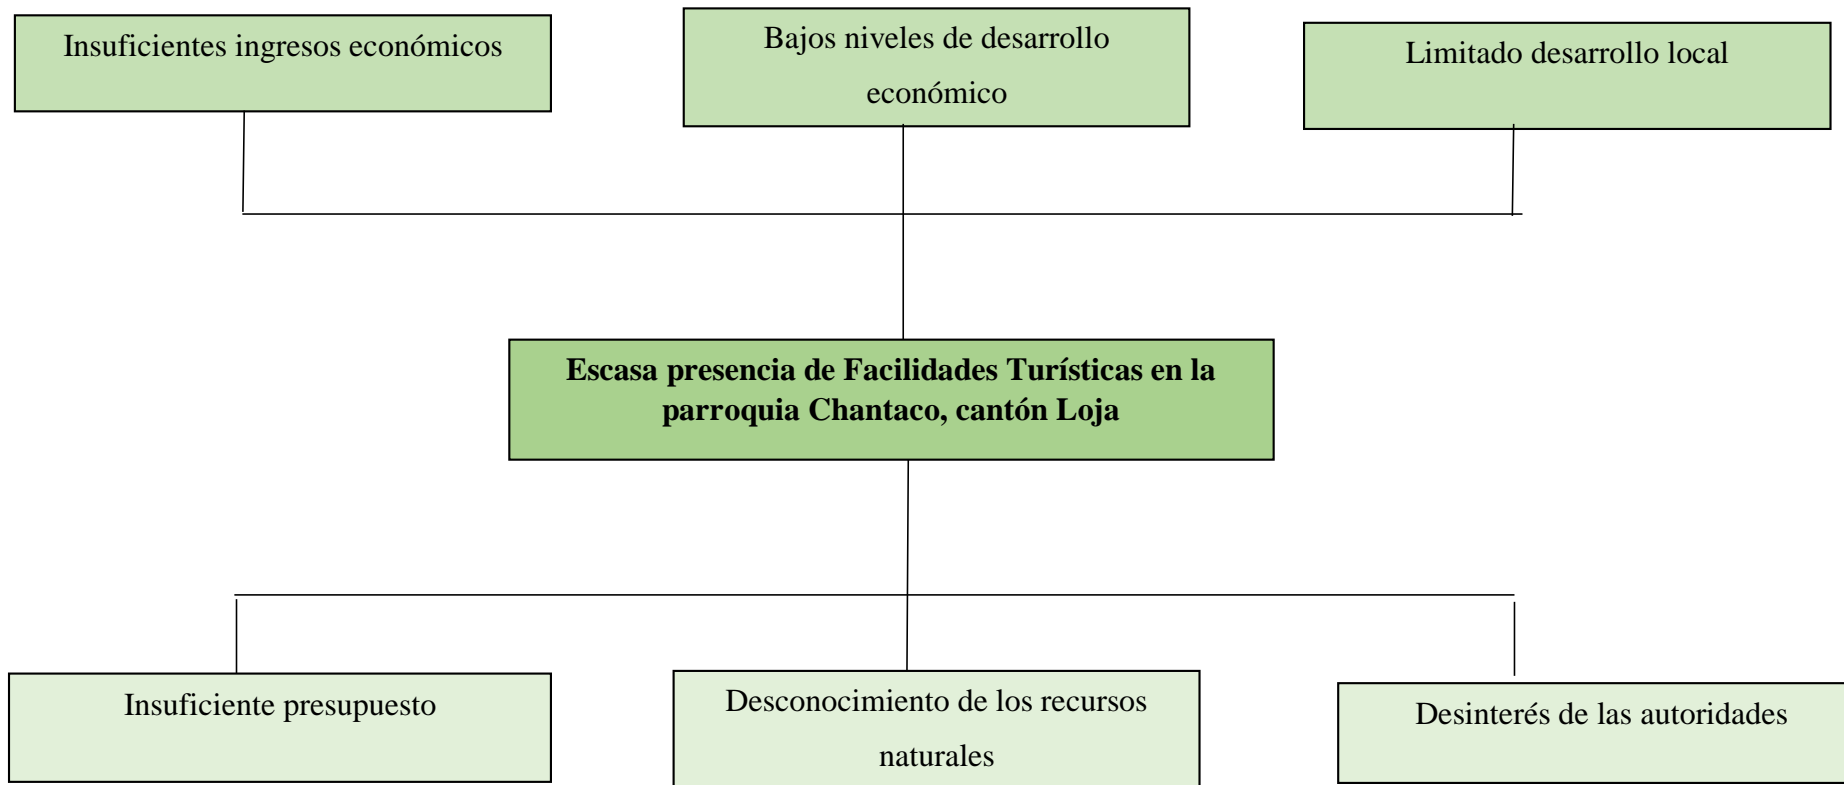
Insuficientes ingresos económicos

Bajos niveles de desarrollo económico

Limitado desarrollo local

**Escasa presencia de Facilidades Turísticas en la parroquia Chantaco, cantón Loja**

Insuficiente presupuesto

Desconocimiento de los recursos naturales

Desinterés de las autoridades